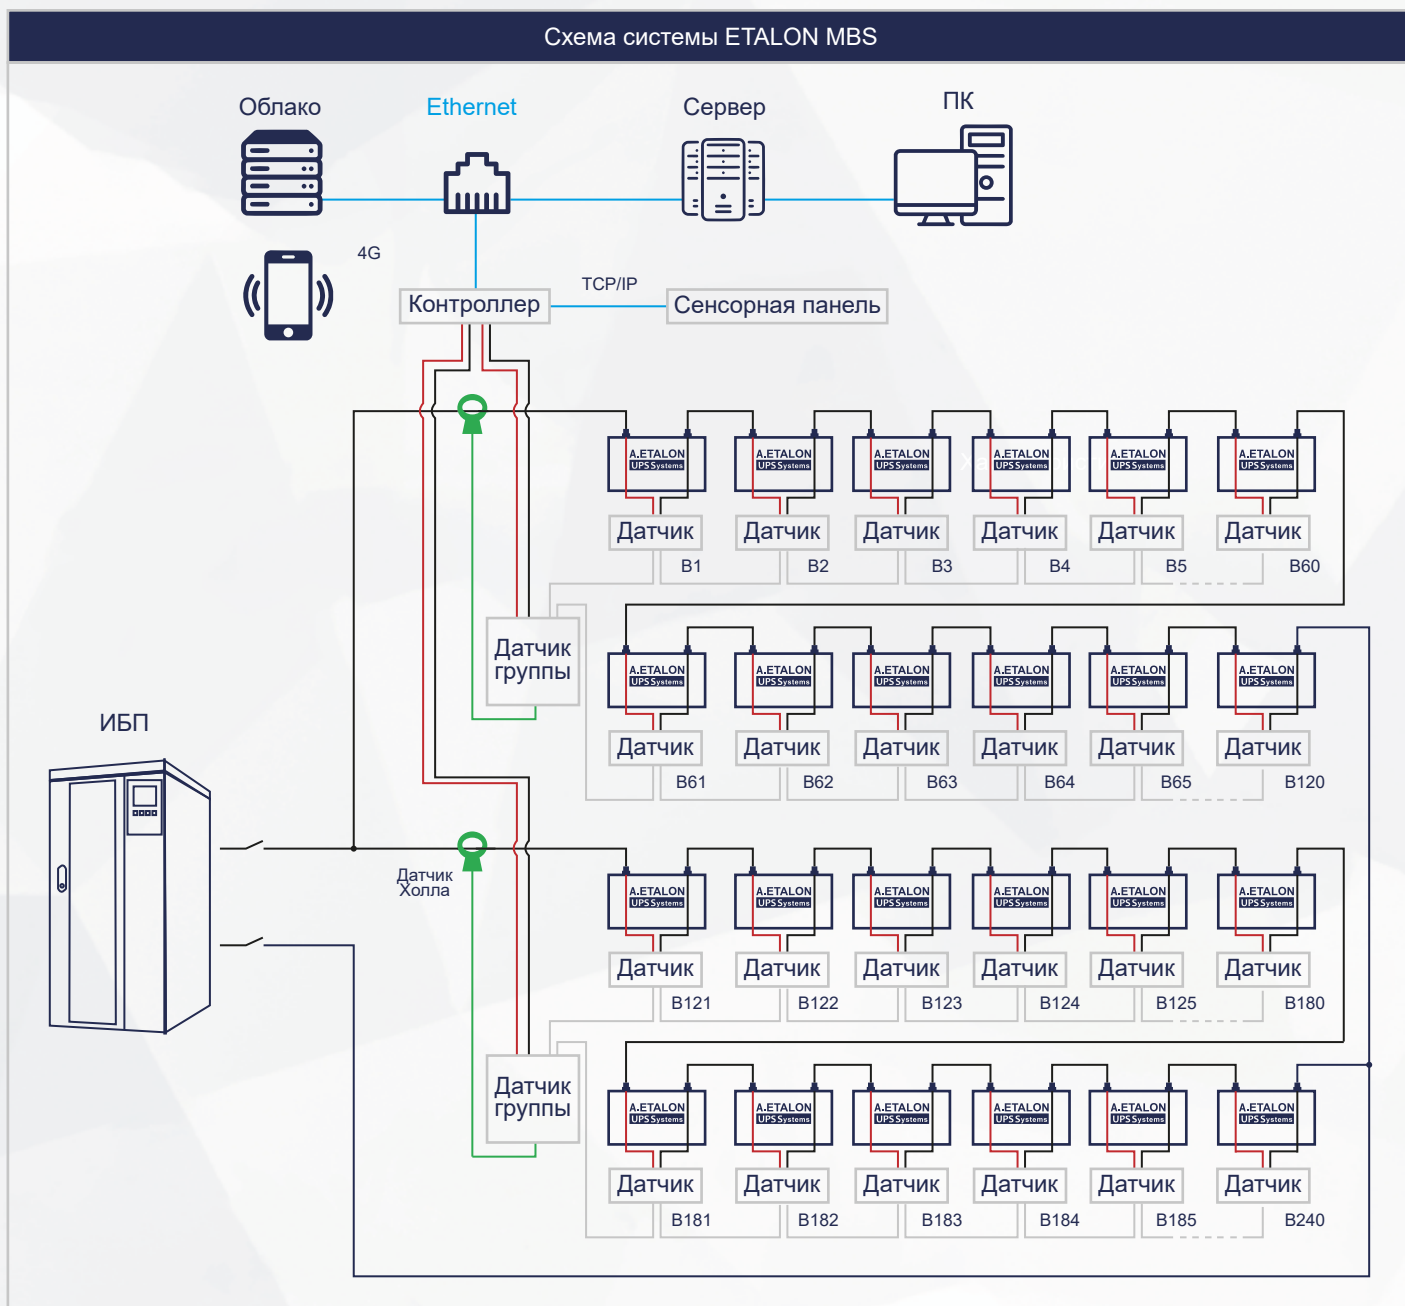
Схема системы ETALON MBS

Облако

Ethernet

Сервер

ПК

4G

Контроллер

TCP/IP

Сенсорная панель

A.ETALON UPS Systems
A.ETALON UPS Systems
A.ETALON UPS Systems
A.ETALON UPS Systems
A.ETALON UPS Systems
A.ETALON UPS Systems

Датчик
Датчик
Датчик
Датчик
Датчик
Датчик

B1
B2
B3
B4
B5
B60

Датчик группы

A.ETALON UPS Systems
A.ETALON UPS Systems
A.ETALON UPS Systems
A.ETALON UPS Systems
A.ETALON UPS Systems
A.ETALON UPS Systems

Датчик
Датчик
Датчик
Датчик
Датчик
Датчик

B61
B62
B63
B64
B65
B120

ИБП

Датчик Холла

A.ETALON UPS Systems
A.ETALON UPS Systems
A.ETALON UPS Systems
A.ETALON UPS Systems
A.ETALON UPS Systems
A.ETALON UPS Systems

Датчик
Датчик
Датчик
Датчик
Датчик
Датчик

B121
B122
B123
B124
B125
B180

Датчик группы

A.ETALON UPS Systems
A.ETALON UPS Systems
A.ETALON UPS Systems
A.ETALON UPS Systems
A.ETALON UPS Systems
A.ETALON UPS Systems

Датчик
Датчик
Датчик
Датчик
Датчик
Датчик

B181
B182
B183
B184
B185
B240